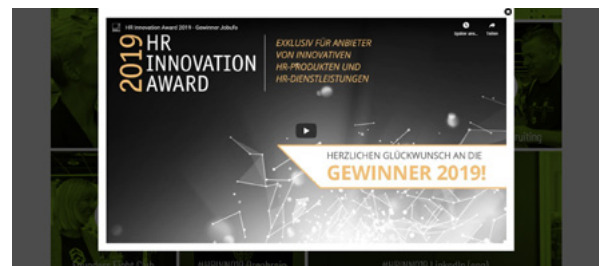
HR Innovation Award 2019 - Gewinner Jobufo

Später ans...

Teilen

2019 HR INNOVATION AWARD

EXKLUSIV FÜR ANBIETER VON INNOVATIVEN HR-PRODUKTEN UND HR-DIENSTLEISTUNGEN

HERZLICHEN GLÜCKWUNSCH AN DIE GEWINNER 2019!